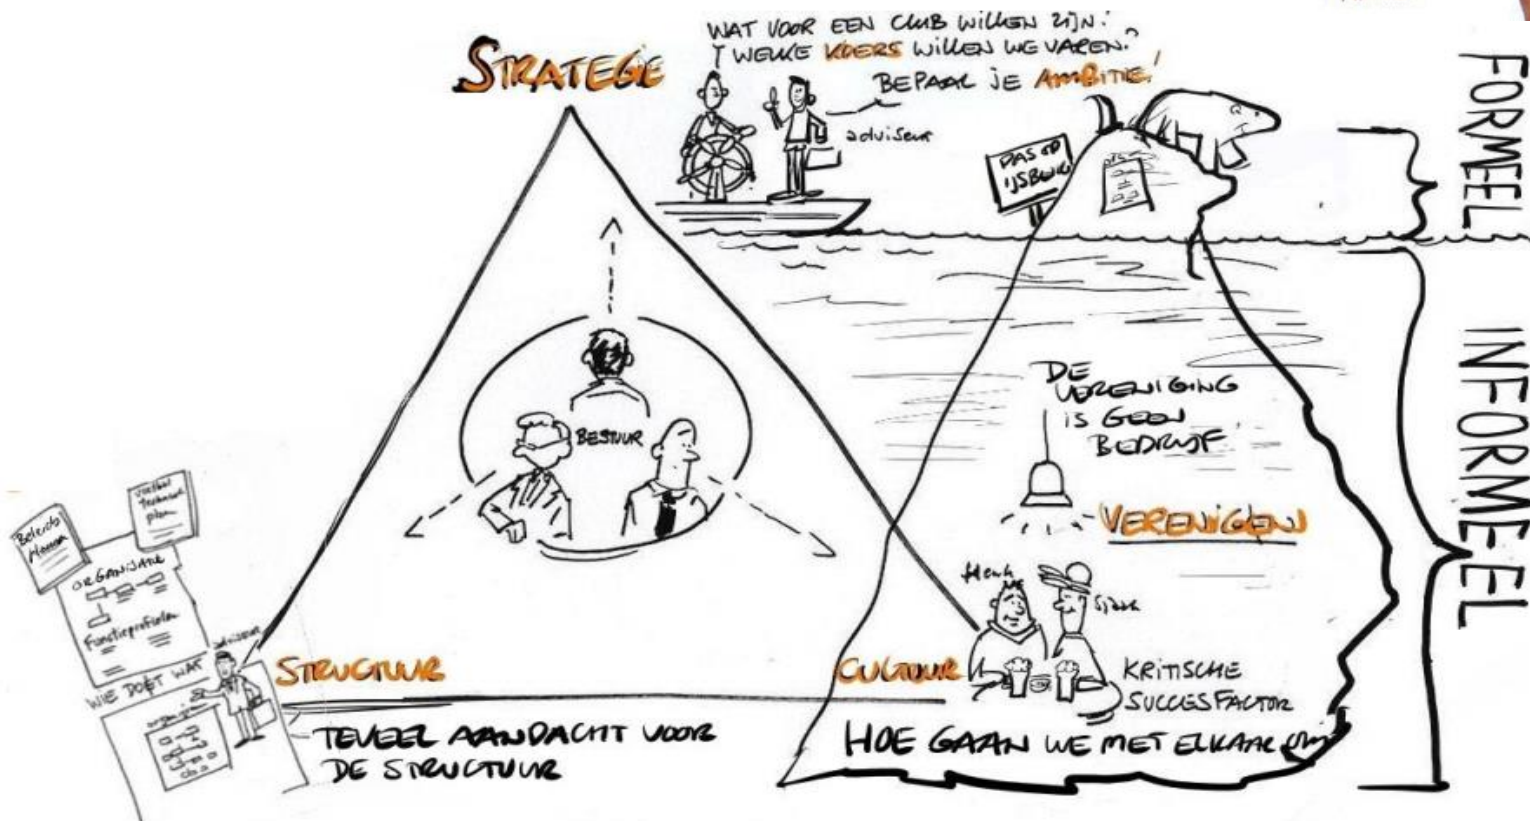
STRATEGIE

WAT VOOR EEN CLUB WILLEN ZIJN?
IN WELKE KOERS WILLEN WE VAREN?

BEPAAL JE AMBITIE!

adviseur

PAS OP IJSBERG

FORMEEL

INFORMEEL

BESTUUR

DE VERENIGING IS GEEN BEDRIJF

VERENIGEN

Beleids plan

Veilig technisch plan

ORGANISATIE

Functieprofielen

WIE DOET WAT

adviseur

STRUCTUUR

TEVEEL AANDACHT VOOR DE STRUCTUUR

Henk

Sjaak

CULTUUR

KRITISCHE SUCCESFACTOR

HOE GAAN WE MET ELKAAR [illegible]